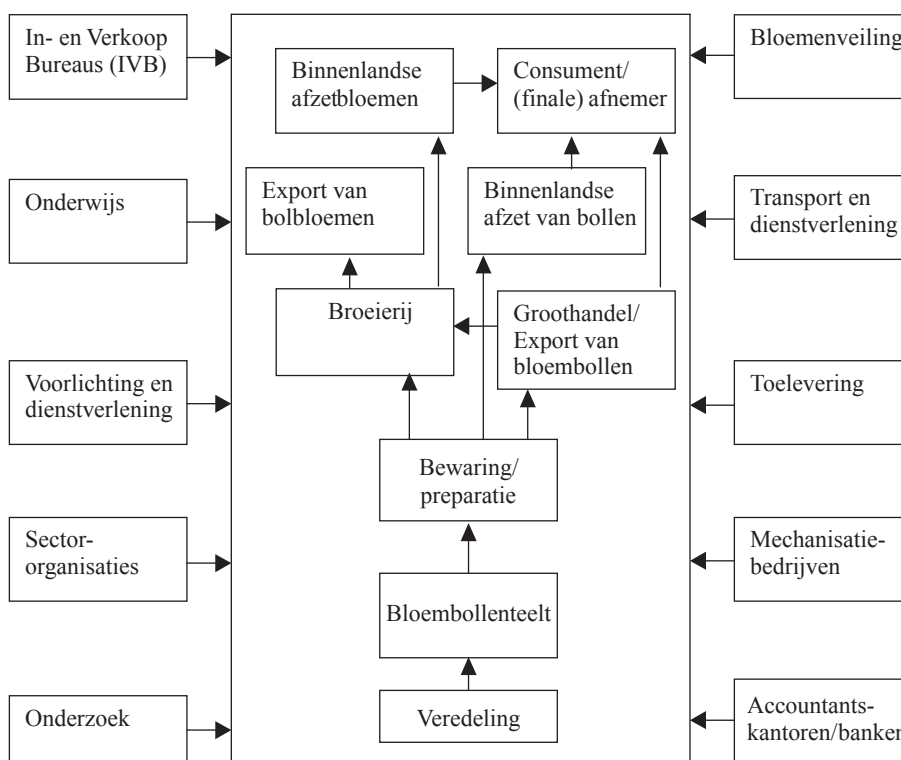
In- en Verkoop Bureaus (IVB)

Onderwijs

Voorlichting en dienstverlening

Sector-organisaties

Onderzoek

Binnenlandse afzetbloemen

Consument/ (finale) afnemer

Export van bolbloemen

Binnenlandse afzet van bollen

Broeierij

Groothandel/ Export van bloembollen

Bewaring/ preparatie

Bloembollenteelt

Veredeling

Bloemenveiling

Transport en dienstverlening

Toelevering

Mechanisatie-bedrijven

Accountants-kantoren/banken